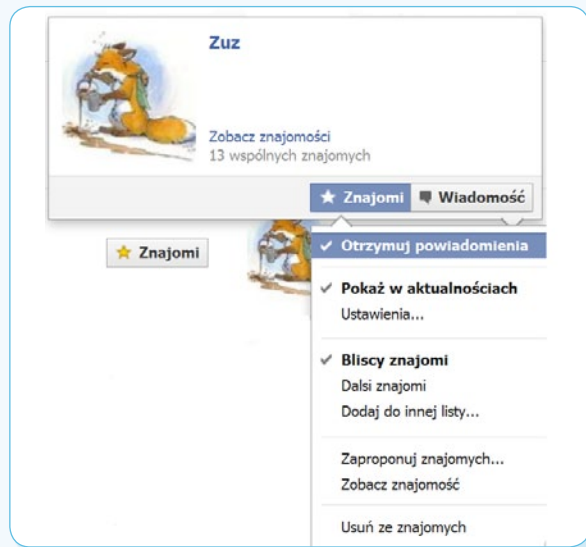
Zuz

Zobacz znajomości
13 wspólnych znajomych

Znajomi
Wiadomość

Znajomi

✓ Otrzymuj powiadomienia

✓ Pokaż w aktualnościach
Ustawienia...

✓ Bliscy znajomi
Dalsi znajomi
Dodaj do innej listy...

Zaproponuj znajomych...
Zobacz znajomość

Usuń ze znajomych